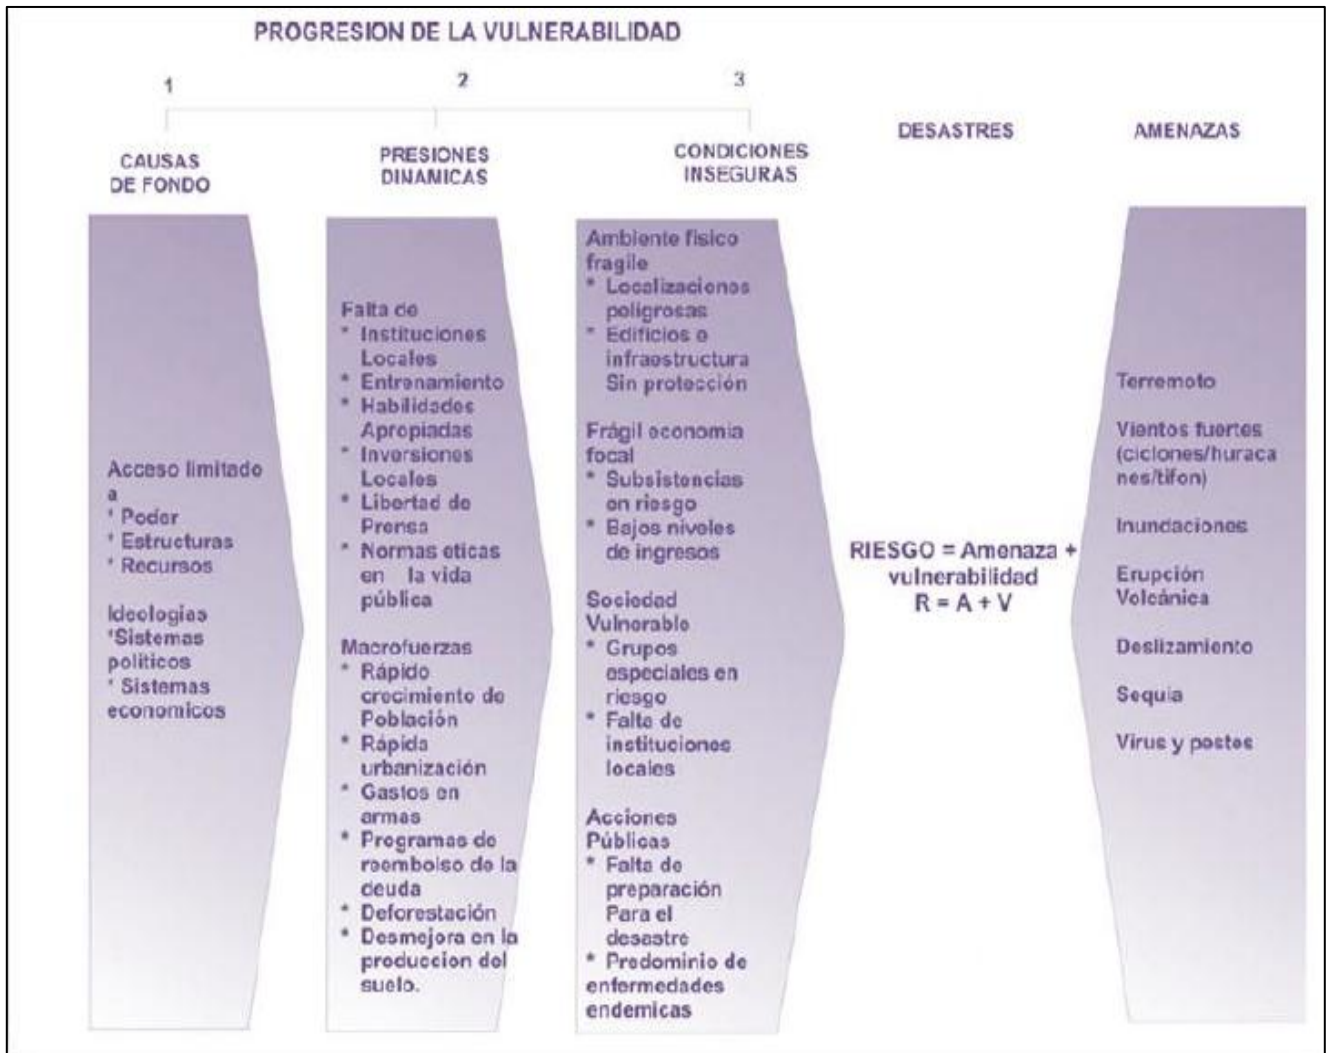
PROGRESION DE LA VULNERABILIDAD

1

2

3

CAUSAS DE FONDO

PRESIONES DINAMICAS

CONDICIONES INSEGURAS

DESASTRES

AMENAZAS

Acceso limitado a
* Poder
* Estructuras
* Recursos

Ideologías
*Sistemas politicos
* Sistemas economicos

Falta de
* Instituciones Locales
* Entrenamiento
* Habilidades Apropiadas
* Inversiones Locales
* Libertad de Prensa
* Normas eticas en la vida pública

Macrofuerzas
* Rápido crecimiento de Población
* Rápida urbanización
* Gastos en armas
* Programas de reembolso de la deuda
* Deforestación
* Desmejora en la produccion del suelo.

Ambiente fisico fragile
* Localizaciones peligrosas
* Edificios o infraestructura Sin protección

Frágil economia focal
* Subsistencias en riesgo
* Bajos niveles de ingresos

Sociedad Vulnerable
* Grupos especiales en riesgo
* Falta de instituciones locales

Acciones Públicas
* Falta de preparación Para el desastre
* Predominio de enfermedades endemicas

RIESGO = Amenaza + vulnerabilidad
R = A + V

Terremoto

Vientos fuertes (ciclones/huracanes/tifon)

Inundaciones

Erupción Volcánica

Deslizamiento

Sequia

Virus y pestes